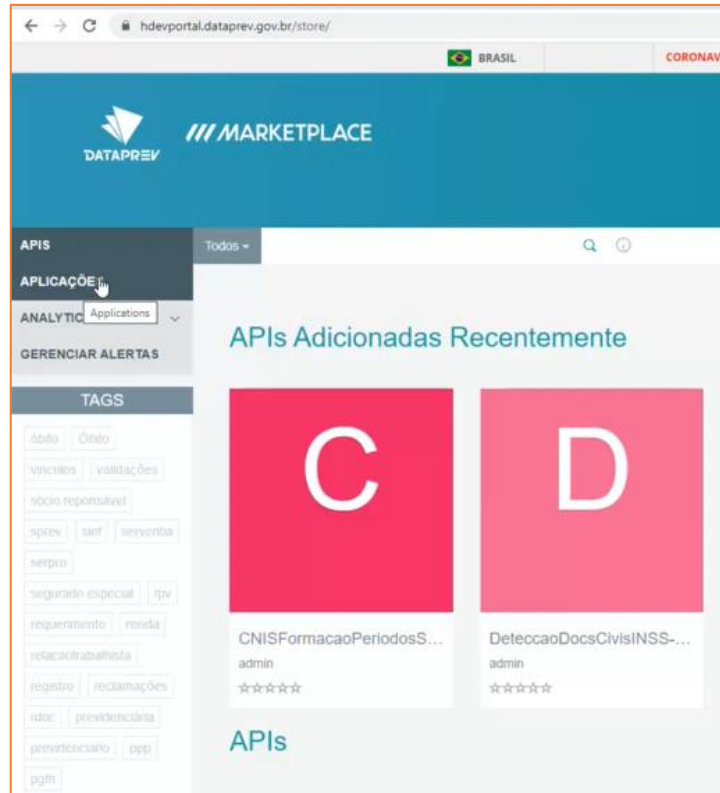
hdevportal.dataprev.gov.br/store/

BRASIL

CORONAV

DATAPREV

/// MARKETPLACE

APIS

APLICAÇÕE

Applications

ANALYTIC

GERENCIAR ALERTAS

TAGS

óbito Óbito vinculos validações sócio reponsável sprev siet serventia serpro segurado especial rpv requerimento renda relacaotrabalhista registro reclamações rdoc previdenciária previdenciario ppp pgfn

Todos

APIs Adicionadas Recentemente

C

CNISFormacaoPeriodosS...

admin

☆☆☆☆☆

D

DeteccaoDocsCivisINSS-...

admin

☆☆☆☆☆

APIs